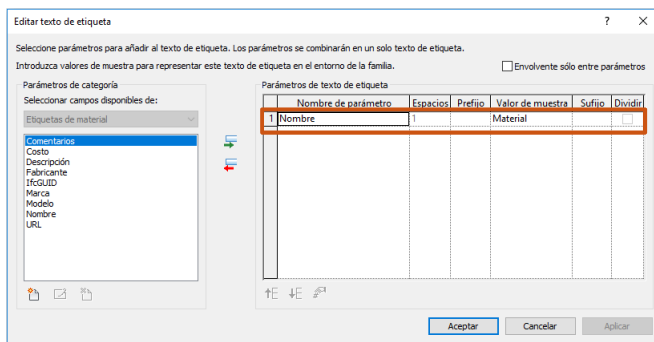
Editar texto de etiqueta

? ×

Seleccione parámetros para añadir al texto de etiqueta. Los parámetros se combinarán en un solo texto de etiqueta.

Introduzca valores de muestra para representar este texto de etiqueta en el entorno de la familia.

Envolvente sólo entre parámetros

Parámetros de categoría

Seleccionar campos disponibles de:

Etiquetas de material

Comentarios
Costo
Descripción
Fabricante
IfcGUID
Marca
Modelo
Nombre
URL

Parámetros de texto de etiqueta

| | Nombre de parámetro | Espacios | Prefijo | Valor de muestra | Sufijo | Dividir |
|---|---|---|---|---|---|---|
| 1 | Nombre | 1 | | Material | | |

Aceptar Cancelar Aplicar